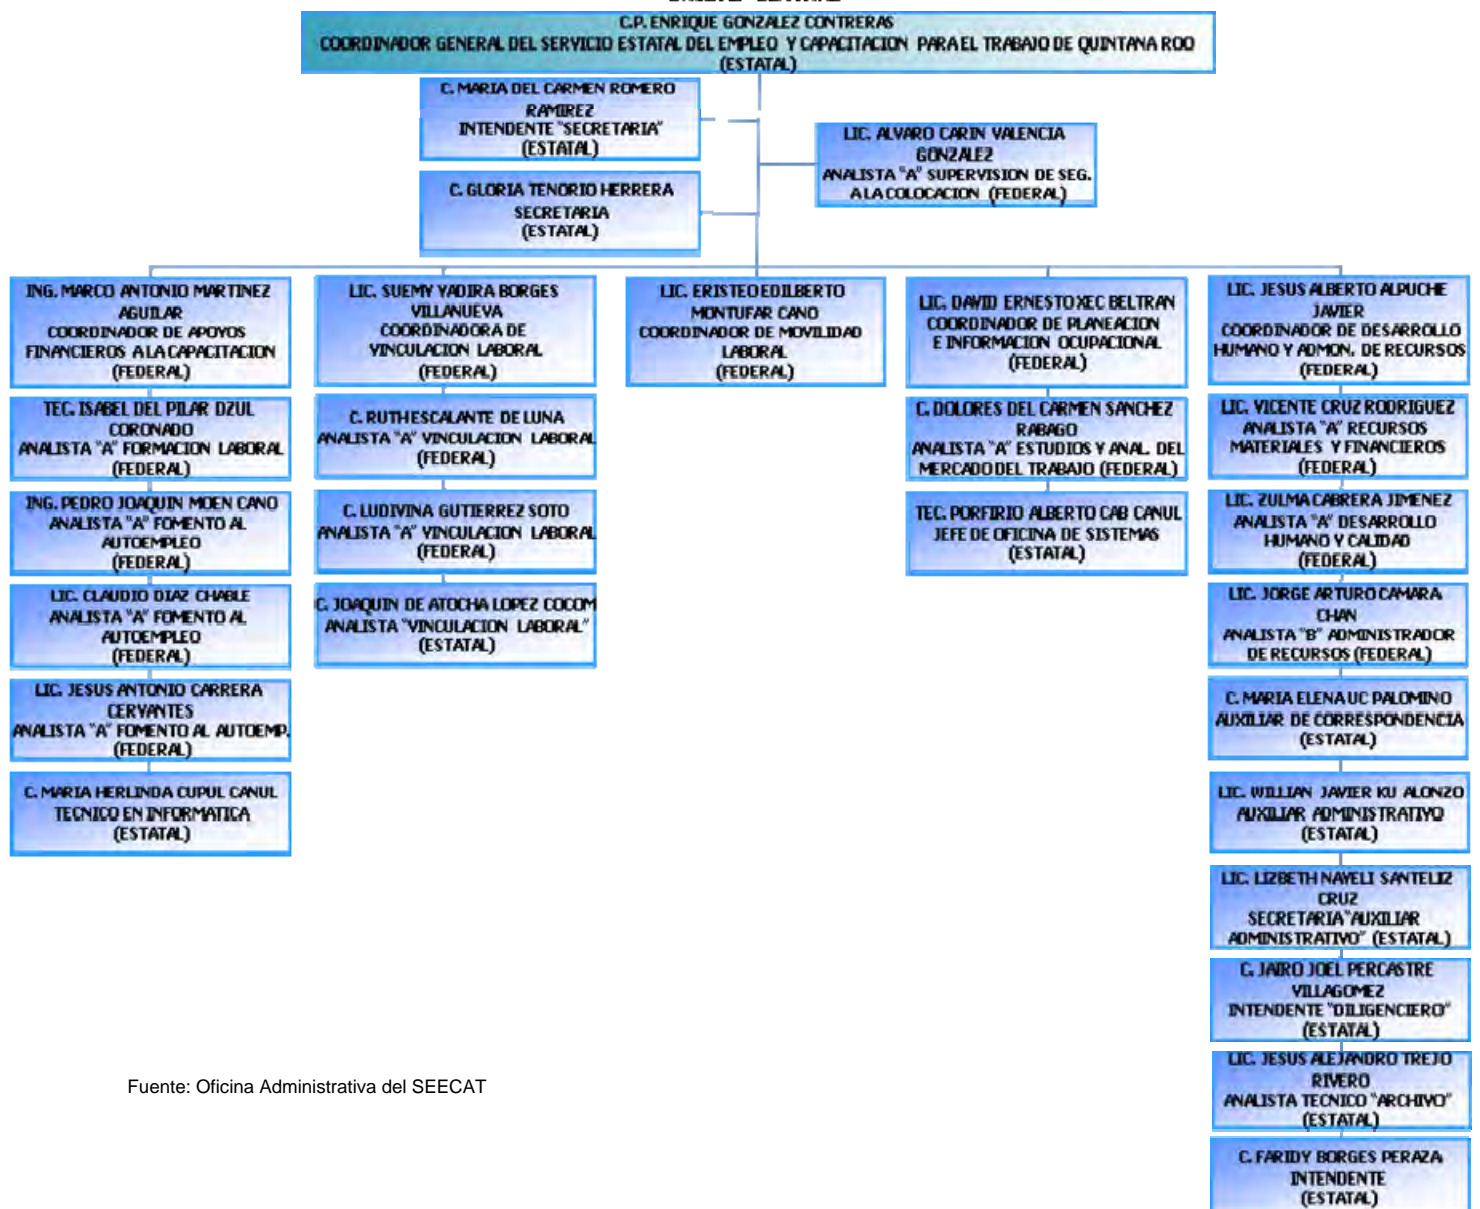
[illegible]

C.P. ENRIQUE GONZALEZ CONTRERAS
COORDINADOR GENERAL DEL SERVICIO ESTATAL DEL EMPLEO Y CAPACITACION PARA EL TRABAJO DE QUINTANA ROO
(ESTATAL)

C. MARIA DEL CARMEN ROMERO RAMIREZ
INTENDENTE "SECRETARIA"
(ESTATAL)

C. GLORIA TENORIO HERRERA
SECRETARIA
(ESTATAL)

LIC. ALVARO CARIN VALENCIA GONZALEZ
ANALISTA "A" SUPERVISION DE SEG. A LA COLOCACION (FEDERAL)

ING. MARCO ANTONIO MARTINEZ AGUILAR
COORDINADOR DE APOYOS FINANCIEROS A LA CAPACITACION
(FEDERAL)

TEC. ISABEL DEL PILAR DZUL CORONADO
ANALISTA "A" FORMACION LABORAL
(FEDERAL)

ING. PEDRO JOAQUIN MOEN CANO
ANALISTA "A" FOMENTO AL AUTOEMPLEO
(FEDERAL)

LIC. CLAUDIO DIAZ CHABLE
ANALISTA "A" FOMENTO AL AUTOEMPLEO
(FEDERAL)

LIC. JESUS ANTONIO CARRERA CERVANTES
ANALISTA "A" FOMENTO AL AUTOEMP.
(FEDERAL)

C. MARIA HERLINDA CUPUL CANUL
TECNICO EN INFORMATICA
(ESTATAL)

LIC. SUEMY YADIRA BORGES VILLANUEVA
COORDINADORA DE VINCULACION LABORAL
(FEDERAL)

C. RUTH ESCALANTE DE LUNA
ANALISTA "A" VINCULACION LABORAL
(FEDERAL)

C. LUDIVINA GUTIERREZ SOTO
ANALISTA "A" VINCULACION LABORAL
(FEDERAL)

C. JOAQUIN DE ATOCHA LOPEZ COCOM
ANALISTA "VINCULACION LABORAL"
(ESTATAL)

LIC. ERISTEO EDILBERTO MONTUFAR CANO
COORDINADOR DE MOVILIDAD LABORAL
(FEDERAL)

LIC. DAVID ERNESTO XEC BELTRAN
COORDINADOR DE PLANEACION E INFORMACION OCUPACIONAL
(FEDERAL)

C. DOLORES DEL CARMEN SANCHEZ RABAGO
ANALISTA "A" ESTUDIOS Y ANAL. DEL MERCADO DEL TRABAJO (FEDERAL)

TEC. PORFIRIO ALBERTO CAB CANUL
JEFE DE OFICINA DE SISTEMAS
(ESTATAL)

LIC. JESUS ALBERTO ALPUCHE JAVIER
COORDINADOR DE DESARROLLO HUMANO Y ADMON. DE RECURSOS
(FEDERAL)

LIC. VICENTE CRUZ RODRIGUEZ
ANALISTA "A" RECURSOS MATERIALES Y FINANCIEROS
(FEDERAL)

LIC. ZULMA CABRERA JIMENEZ
ANALISTA "A" DESARROLLO HUMANO Y CALIDAD
(FEDERAL)

LIC. JORGE ARTURO CAMARA CHAN
ANALISTA "B" ADMINISTRADOR DE RECURSOS (FEDERAL)

C. MARIA ELENA UC PALOMINO
AUXILIAR DE CORRESPONDENCIA
(ESTATAL)

LIC. WILLIAN JAVIER KU ALONZO
AUXILIAR ADMINISTRATIVO
(ESTATAL)

LIC. LIZBETH NAYELI SANTELIZ CRUZ
SECRETARIA "AUXILIAR ADMINISTRATIVO" (ESTATAL)

C. JAIRO JOEL PERCASTRE VILLAGOMEZ
INTENDENTE "DILIGENCIERO"
(ESTATAL)

LIC. JESUS ALEJANDRO TREJO RIVERO
ANALISTA TECNICO "ARCHIVO"
(ESTATAL)

C. FARIDY BORGES PERAZA
INTENDENTE
(ESTATAL)

Fuente: Oficina Administrativa del SEECAT